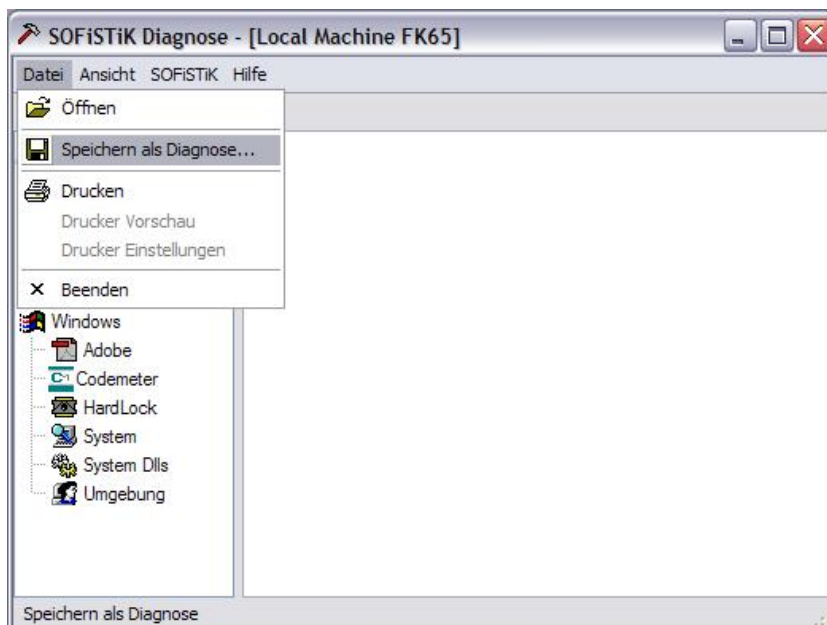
SOFiSTiK Diagnose - [Local Machine FK65]

Datei Ansicht SOFiSTiK Hilfe

Öffnen
Speichern als Diagnose...
Drucken
Drucker Vorschau
Drucker Einstellungen
Beenden

Windows
Adobe
Codemeter
HardLock
System
System Dlls
Umgebung

Speichern als Diagnose